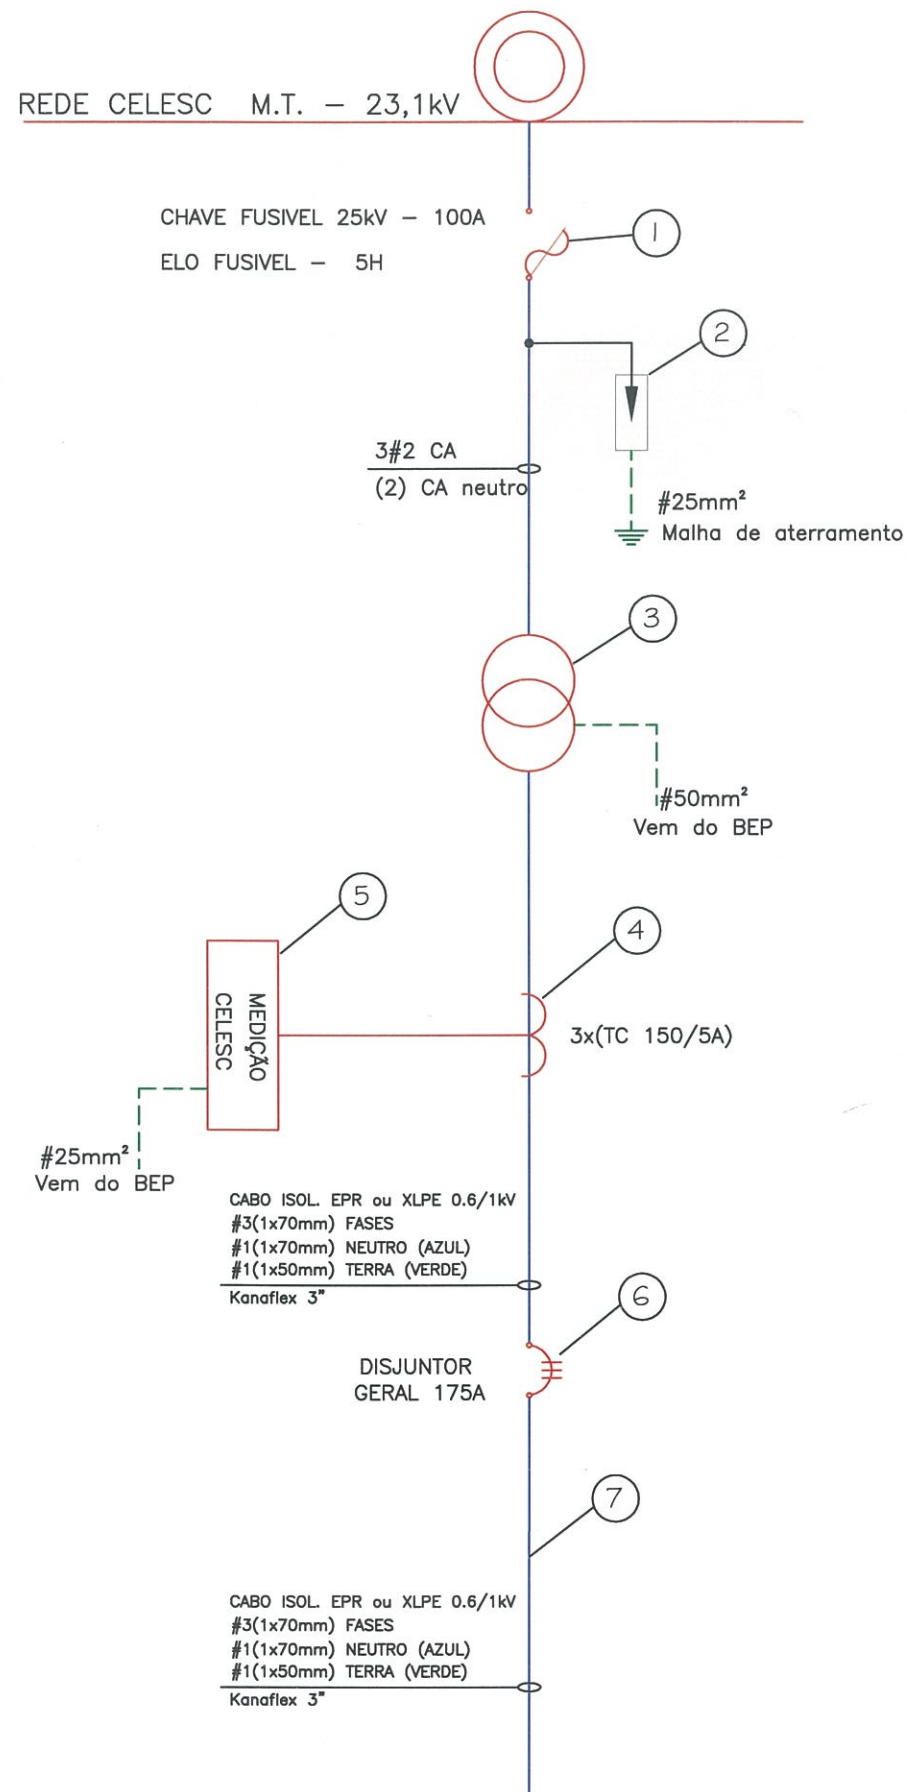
REDE CELESC M.T. – 23,1kV

CHAVE FUSIVEL 25kV – 100A
ELO FUSIVEL – 5H

1

2

3#2 CA
(2) CA neutro

#25mm²
Malha de aterramento

3

#50mm²
Vem do BEP

5

4

MEDIÇÃO CELESC

3x(TC 150/5A)

#25mm²
Vem do BEP

CABO ISOL. EPR ou XLPE 0.6/1kV
#3(1x70mm) FASES
#1(1x70mm) NEUTRO (AZUL)
#1(1x50mm) TERRA (VERDE)
Kanaflex 3"

6

DISJUNTOR
GERAL 175A

7

CABO ISOL. EPR ou XLPE 0.6/1kV
#3(1x70mm) FASES
#1(1x70mm) NEUTRO (AZUL)
#1(1x50mm) TERRA (VERDE)
Kanaflex 3"